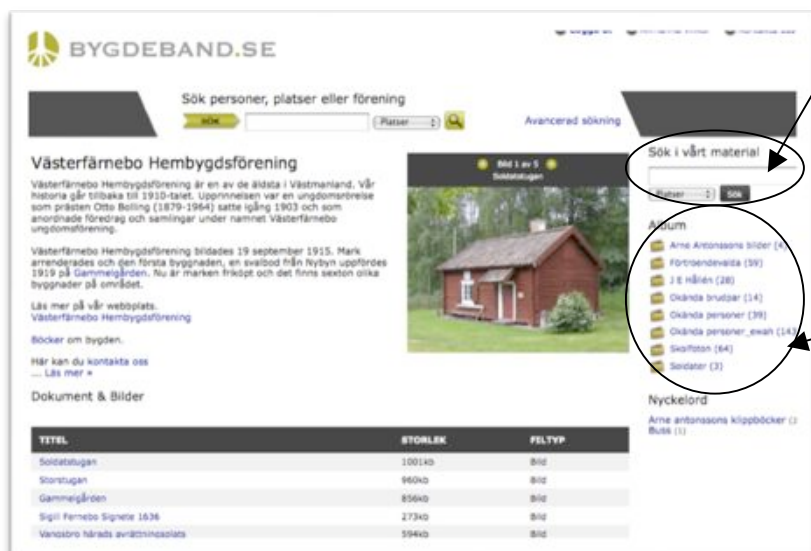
BYGDEBAND.SE

Logga in   Kontakta oss

Sök personer, platser eller förening

SÖK   Platser   Avancerad sökning

Västerfärnebo Hembygdsförening

Västerfärnebo Hembygdsförening är en av de äldsta i Västmanland. Vår historia går tillbaka till 1910-talet. Uppnomnelsen var en ungdomsrörelse som prästen Otto Bolling (1879-1964) satte igång 1903 och som anordnade föredrag och samlingar under namnet Västerfärnebo ungdomsförening.

Västerfärnebo Hembygdsförening bildades 19 september 1915. Mark arrenderades och den första byggnaden, en svalbod från Nybyn uppfördes 1919 på Gammelgården. Nu är marken friköpt och det finns sexton olika byggnader på området.

Läs mer på vår webbplats.
Västerfärnebo Hembygdsförening

Böcker om bygden.

Här kan du kontakta oss
... Läs mer »

Bild 1 av 5
Soldatstugan

Sök i vårt material

Platser   Sök

Album
Arne Antonssons bilder (4)
Förtroendevalda (59)
J E Hållén (28)
Okända brudpar (14)
Okända personer (39)
Okända personer_ewah (14)
Skolfoton (64)
Soldater (3)

Nyckelord
Arne antonssons klippböcker (1)
Buss (1)

Dokument & Bilder

| TITEL | STORLEK | FILTYP |
|---|---|---|
| Soldatstugan | 1001kb | Bild |
| Storstugan | 960kb | Bild |
| Gammelgården | 856kb | Bild |
| Sigill Fernebo Signete 1636 | 273kb | Bild |
| Vanosbro härads avrättningsplats | 594kb | Bild |